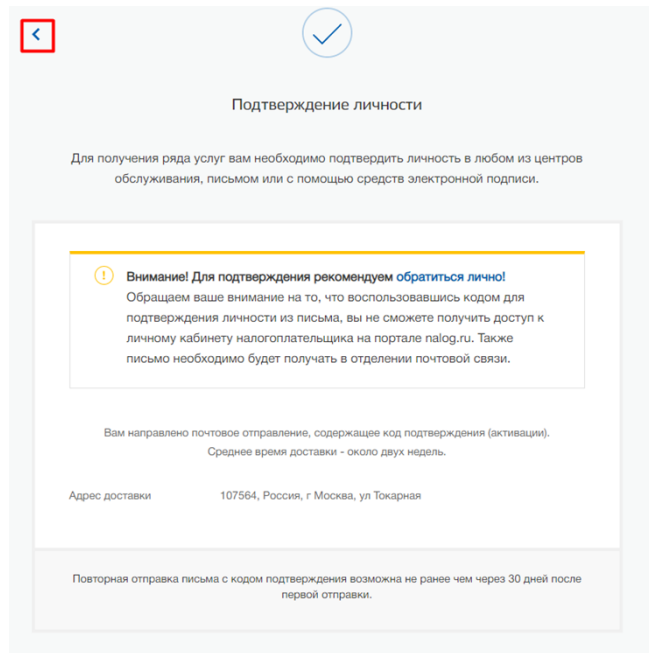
Подтверждение личности

Для получения ряда услуг вам необходимо подтвердить личность в любом из центров обслуживания, письмом или с помощью средств электронной подписи.

Внимание! Для подтверждения рекомендуем обратиться лично! Обращаем ваше внимание на то, что воспользовавшись кодом для подтверждения личности из письма, вы не сможете получить доступ к личному кабинету налогоплательщика на портале nalog.ru. Также письмо необходимо будет получать в отделении почтовой связи.

Вам направлено почтовое отправление, содержащее код подтверждения (активации). Среднее время доставки - около двух недель.

Адрес доставки 107564, Россия, г Москва, ул Токарная

Повторная отправка письма с кодом подтверждения возможна не ранее чем через 30 дней после первой отправки.